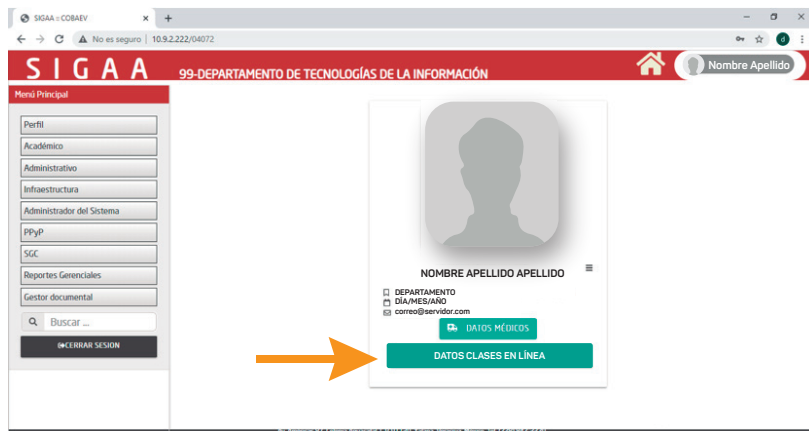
SIGAA :: COBAEV
No es seguro | 10.9.2.222/04072
SIGAA
99-DEPARTAMENTO DE TECNOLOGÍAS DE LA INFORMACIÓN
Nombre Apellido
Menú Principal
Perfil
Académico
Administrativo
Infraestructura
Administrador del Sistema
PPyP
SGC
Reportes Gerenciales
Gestor documental
Buscar ...
CERRAR SESION
NOMBRE APELLIDO APELLIDO
DEPARTAMENTO
DÍA/MES/AÑO
correo@servidor.com
DATOS MÉDICOS
DATOS CLASES EN LÍNEA